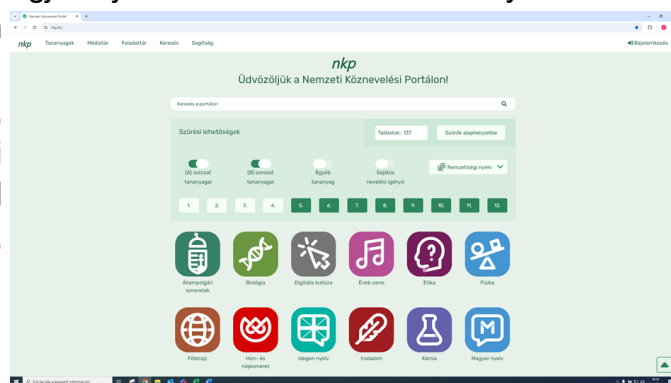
Nemzeti Köznevelési Portál

nkp Tananyagok Médiatár Feladattár Keresés Segítség

Bejelentkezés

nkp
Üdvözöljük a Nemzeti Köznevelési Portálon!

Keresés a portálon

Szűrési lehetőségek

Találatok: 137

Szűrők alaphelyzetbe

(A) sorozat tananyagai

(B) sorozat tananyagai

Egyéb tananyag

Sajátos nevelési igényű

Nemzetiségi nyelv

1. 2. 3. 4. 5. 6. 7. 8. 9. 10. 11. 12.

Állampolgári ismeretek

Biológia

Digitális kultúra

Ének-zene

Etika

Fizika

Földrajz

Hon- és népismeret

Idegen nyelv

Irodalom

Kémia

Magyar nyelv

Írja be ide a keresett információt